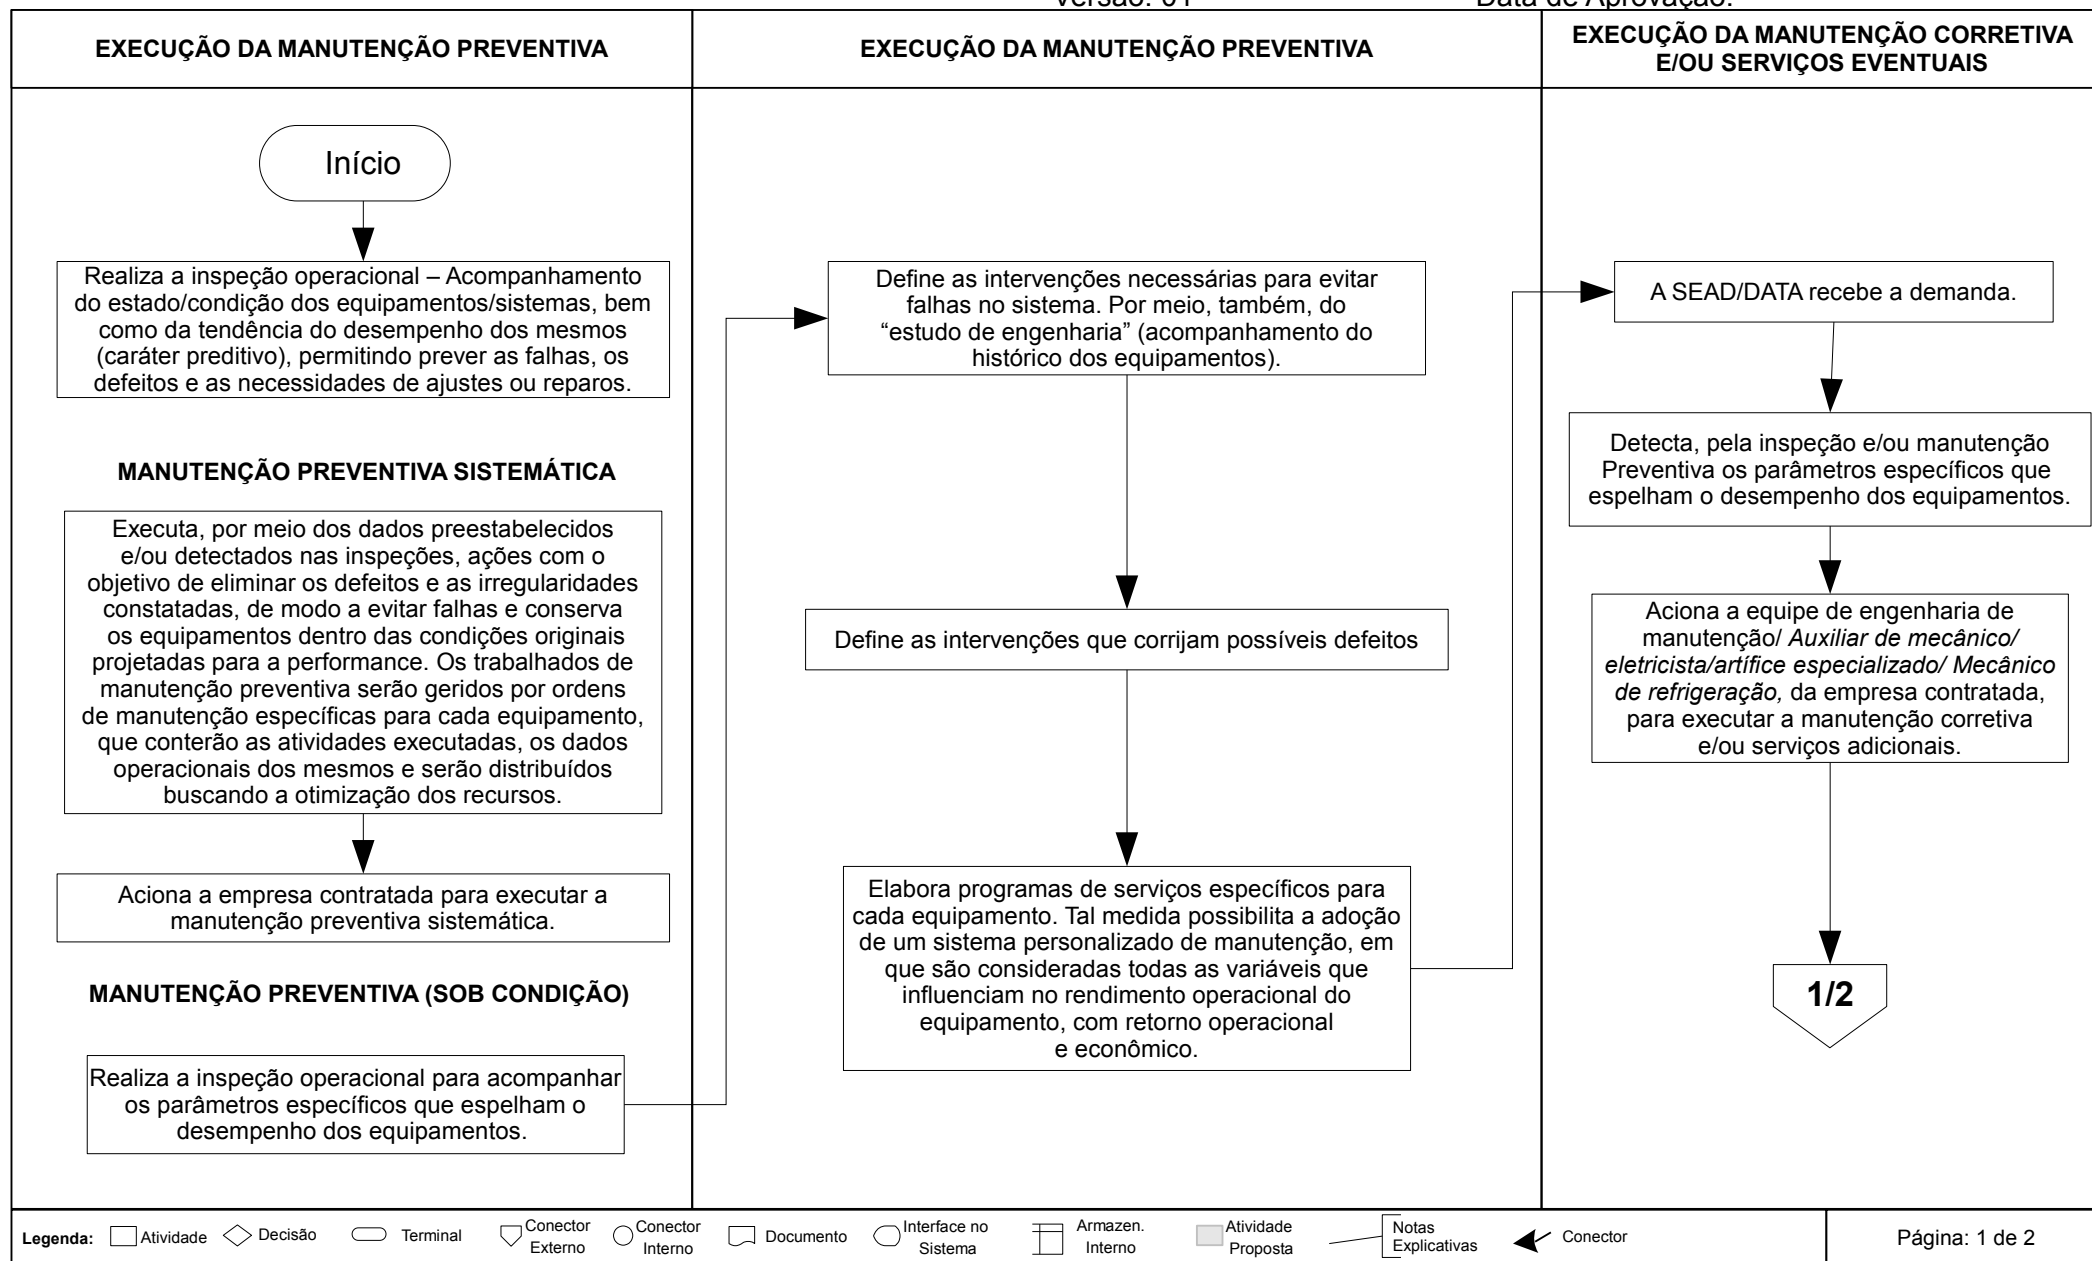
Versão: 01 Data de Aprovação:

EXECUÇÃO DA MANUTENÇÃO PREVENTIVA

Início

Realiza a inspeção operacional – Acompanhamento do estado/condição dos equipamentos/sistemas, bem como da tendência do desempenho dos mesmos (caráter preditivo), permitindo prever as falhas, os defeitos e as necessidades de ajustes ou reparos.

MANUTENÇÃO PREVENTIVA SISTEMÁTICA

Executa, por meio dos dados preestabelecidos e/ou detectados nas inspeções, ações com o objetivo de eliminar os defeitos e as irregularidades constatadas, de modo a evitar falhas e conserva os equipamentos dentro das condições originais projetadas para a performance. Os trabalhados de manutenção preventiva serão geridos por ordens de manutenção específicas para cada equipamento, que conterão as atividades executadas, os dados operacionais dos mesmos e serão distribuídos buscando a otimização dos recursos.

Aciona a empresa contratada para executar a manutenção preventiva sistemática.

MANUTENÇÃO PREVENTIVA (SOB CONDIÇÃO)

Realiza a inspeção operacional para acompanhar os parâmetros específicos que espelham o desempenho dos equipamentos.

EXECUÇÃO DA MANUTENÇÃO PREVENTIVA

Define as intervenções necessárias para evitar falhas no sistema. Por meio, também, do “estudo de engenharia” (acompanhamento do histórico dos equipamentos).

Define as intervenções que corrijam possíveis defeitos

Elabora programas de serviços específicos para cada equipamento. Tal medida possibilita a adoção de um sistema personalizado de manutenção, em que são consideradas todas as variáveis que influenciam no rendimento operacional do equipamento, com retorno operacional e econômico.

EXECUÇÃO DA MANUTENÇÃO CORRETIVA E/OU SERVIÇOS EVENTUAIS

A SEAD/DATA recebe a demanda.

Detecta, pela inspeção e/ou manutenção Preventiva os parâmetros específicos que espelham o desempenho dos equipamentos.

Aciona a equipe de engenharia de manutenção/ Auxiliar de mecânico/ eletricista/artífice especializado/ Mecânico de refrigeração, da empresa contratada, para executar a manutenção corretiva e/ou serviços adicionais.

1/2

Legenda: Atividade Decisão Terminal Conector Externo Conector Interno Documento Interface no Sistema Armazen. Interno Atividade Proposta Notas Explicativas Conector

Página: 1 de 2